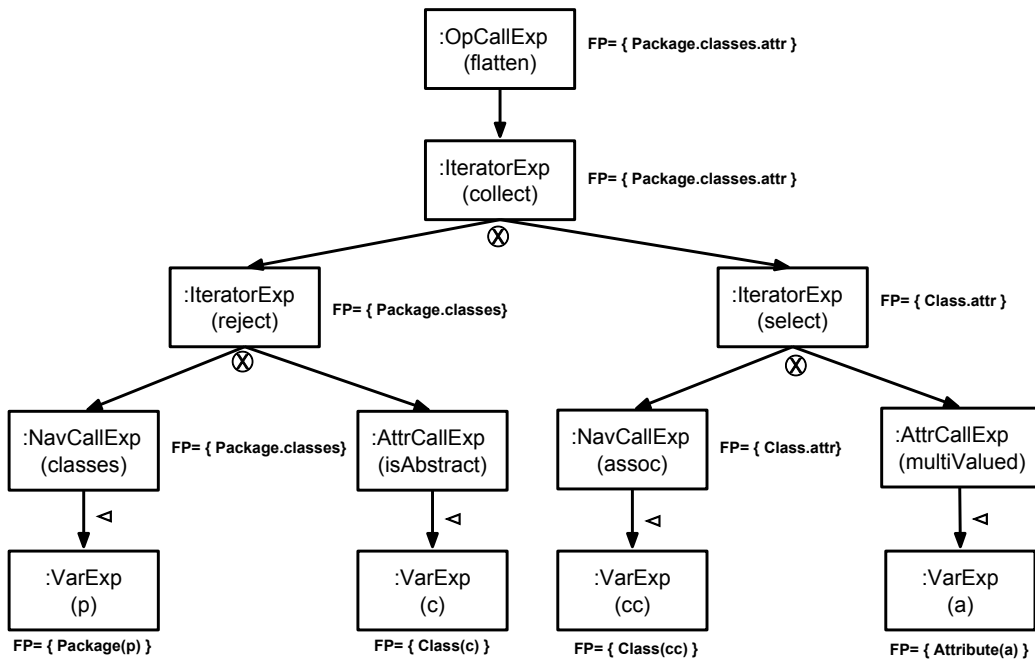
:OpCallExp
(flatten)

FP= { Package.classes.attr }

:IteratorExp
(collect)

FP= { Package.classes.attr }

:IteratorExp
(reject)

FP= { Package.classes}

:IteratorExp
(select)

FP= { Class.attr }

:NavCallExp
(classes)

FP= { Package.classes}

:AttrCallExp
(isAbstract)

:NavCallExp
(assoc)

FP= { Class.attr}

:AttrCallExp
(multiValued)

:VarExp
(p)

FP= { Package(p) }

:VarExp
(c)

FP= { Class(c) }

:VarExp
(cc)

FP= { Class(cc) }

:VarExp
(a)

FP= { Attribute(a) }